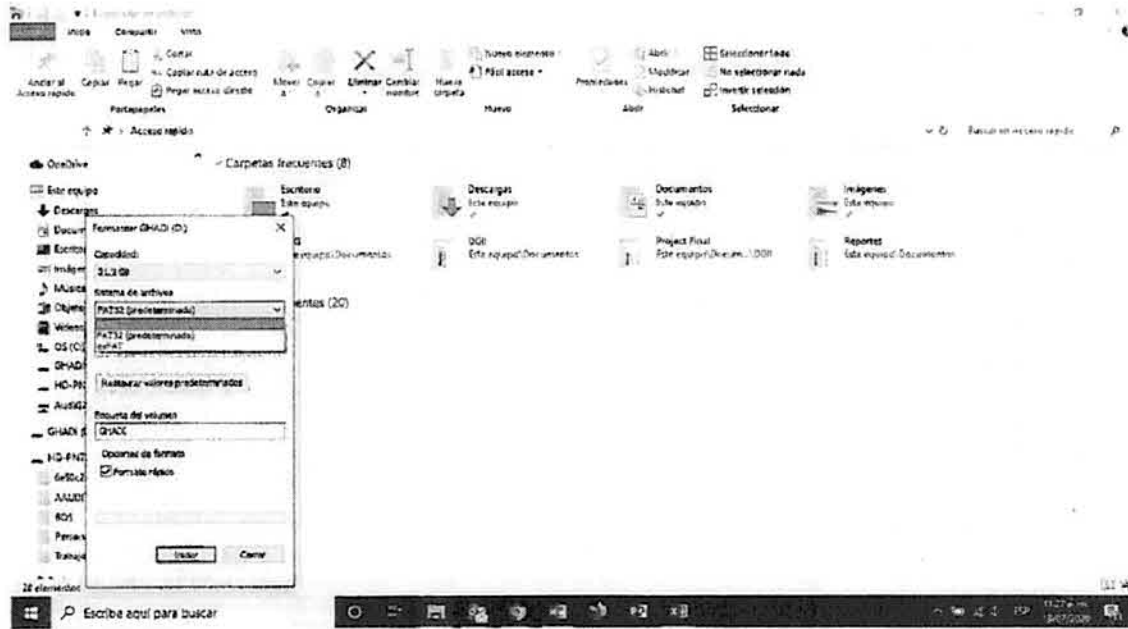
Inicio Compartir Vista

Anclar al Acceso rápido Copiar Pegar Cortar Copiar ruta de acceso Pegar acceso directo
Portapapeles

Mover a Copiar a Eliminar Cambiar nombre
Organizar

Nueva carpeta Nuevo elemento Fácil acceso
Nuevo

Propiedades Abrir Modificar Historial
Abrir

Seleccionar todo No seleccionar nada Invertir selección
Seleccionar

Acceso rápido

Buscar en Acceso rápido

OneDrive
Este equipo
Descargas
Documentos
Escritorio
Imágenes
Música
Objetos
Vídeos
OS (C:)
GHADI
HD-PN
Audi
GHADI
HD-PN
6e9c
AAUD
805
Person
Trabajo

Carpetas frecuentes (8)

Escritorio
Este equipo

Descargas
Este equipo

Documentos
Este equipo

Imágenes
Este equipo

Este equipo\Documentos

DGII
Este equipo\Documentos

Project Final
Este equipo\Docum...\DGII

Reportes
Este equipo\Documentos

entos (20)

Formatear GHADI (D:)

Capacidad:
31,3 GB

Sistema de archivos
FAT32 (predeterminado)
FAT32 (predeterminado)
exFAT

Restaurar valores predeterminados

Etiqueta del volumen
GHADI

Opciones de formato
Formato rápido

Iniciar Cerrar

28 elementos

Escribe aquí para buscar

ESP